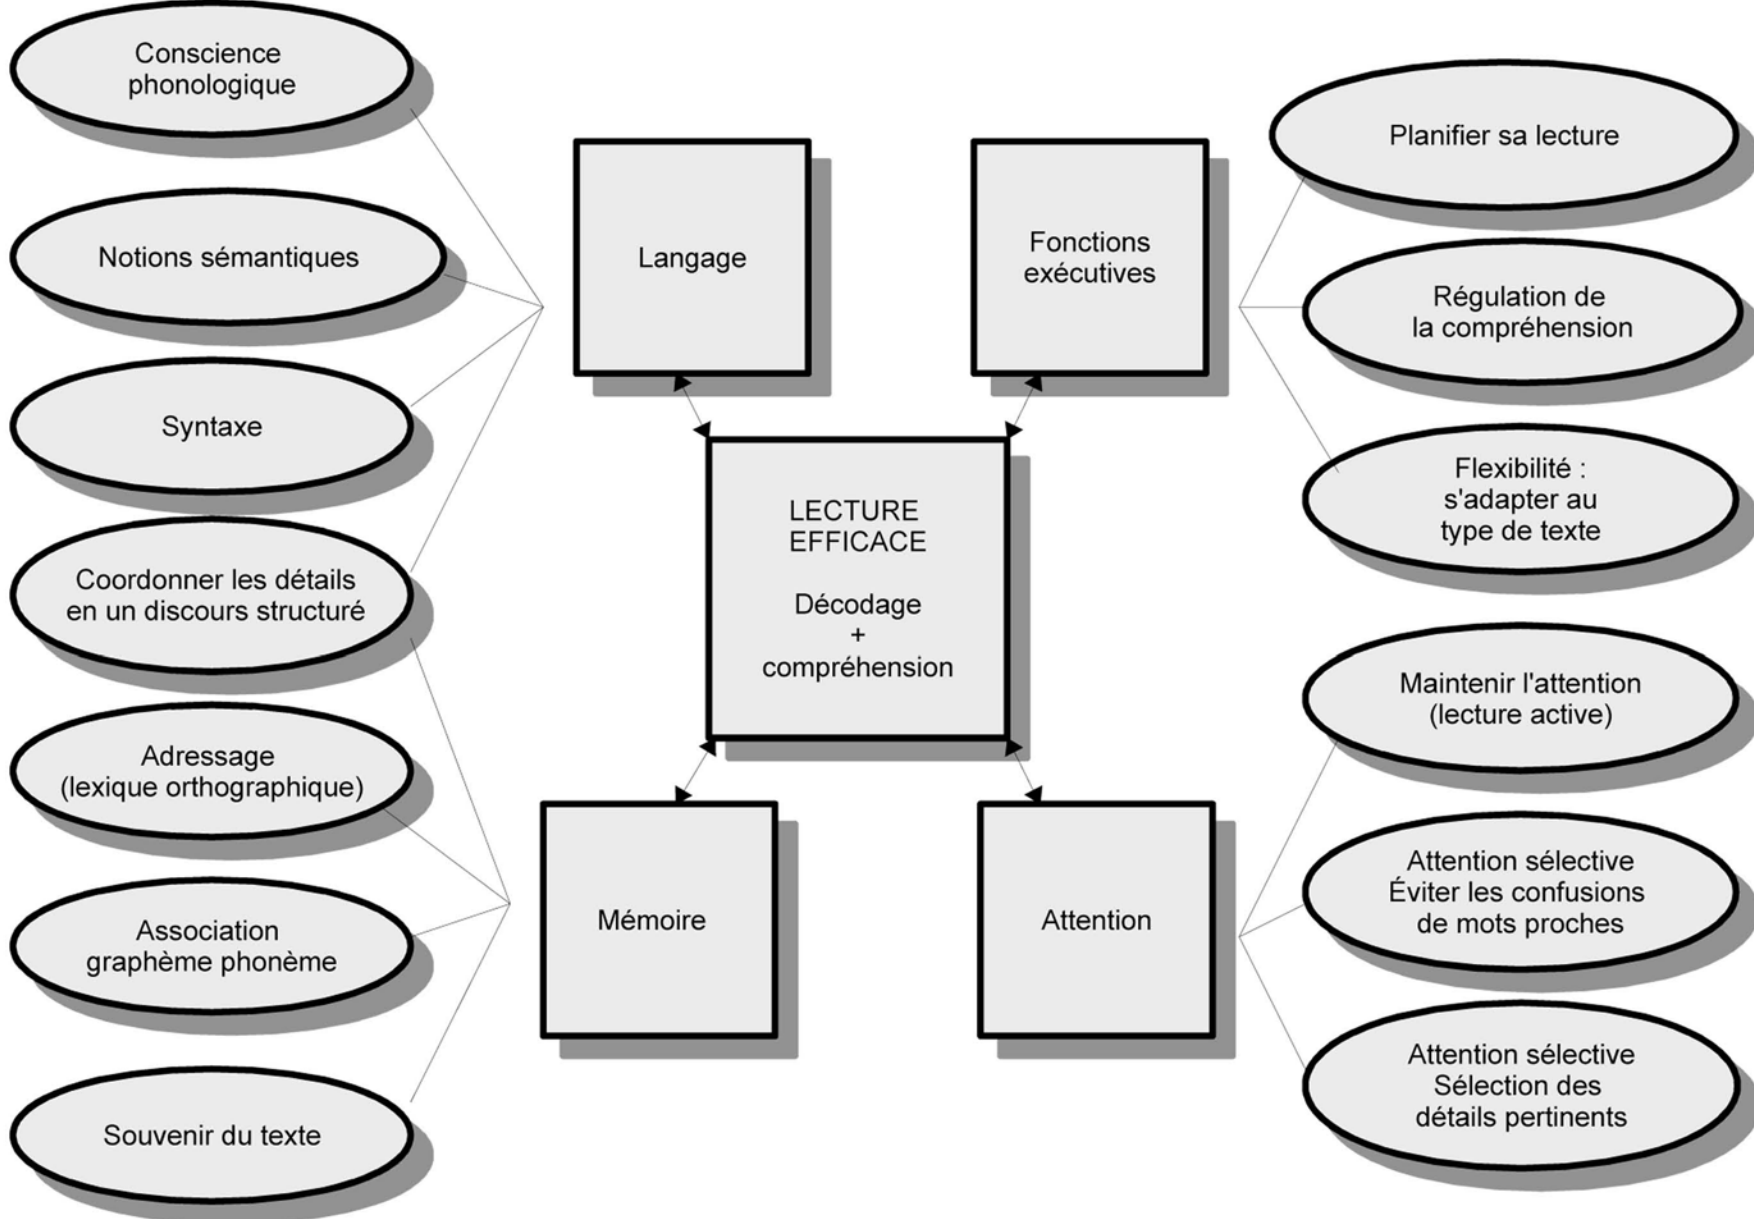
Conscience phonologique

Notions sémantiques

Syntaxe

Coordonner les détails en un discours structuré

Adressage (lexique orthographique)

Association graphème phonème

Souvenir du texte

Langage

Fonctions exécutives

LECTURE EFFICACE

Décodage + compréhension

Mémoire

Attention

Planifier sa lecture

Régulation de la compréhension

Flexibilité : s'adapter au type de texte

Maintenir l'attention (lecture active)

Attention sélective Éviter les confusions de mots proches

Attention sélective Sélection des détails pertinents